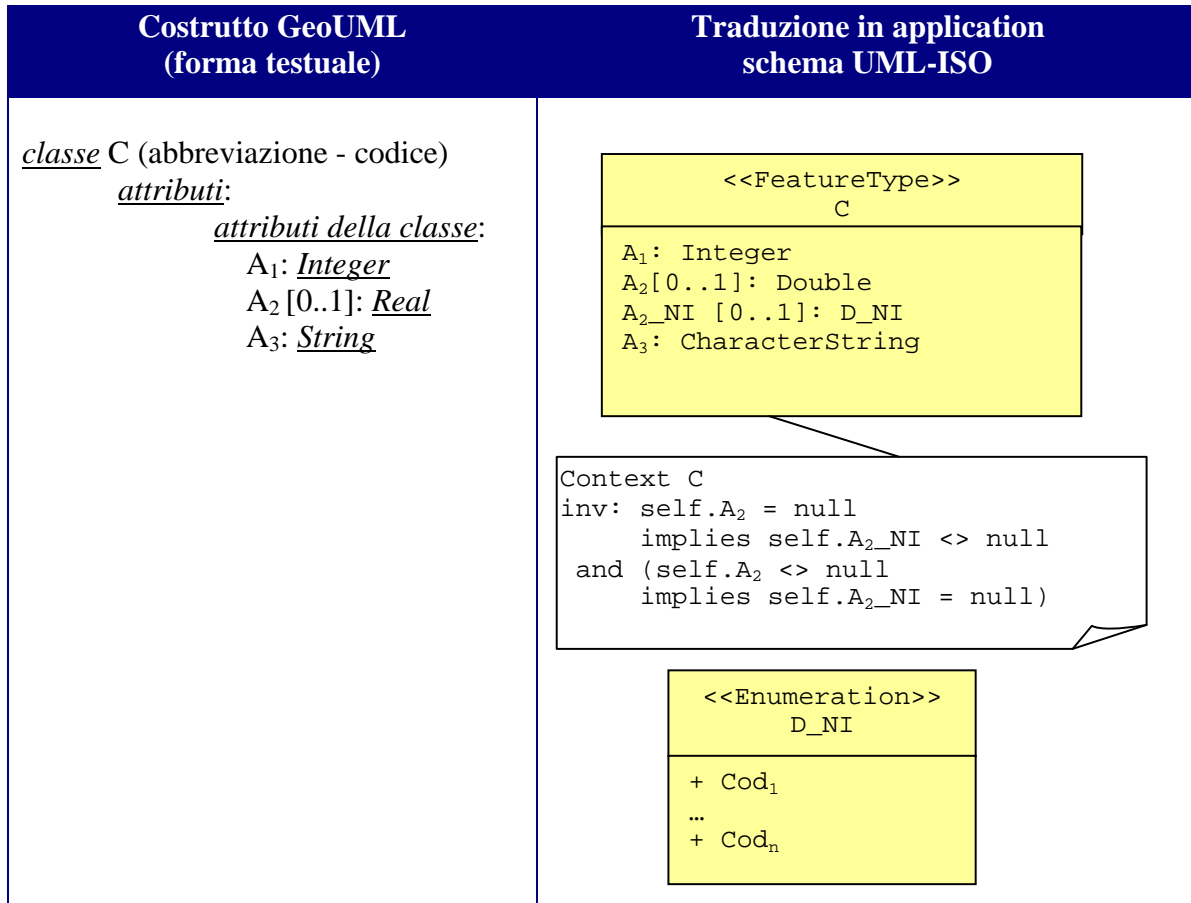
| Costrutto GeoUML (forma testuale) | Traduzione in application schema UML-ISO |
|---|---|
| classe C (abbreviazione - codice) attributi: attributi della classe: $A_1$: Integer $A_2$ [0..1]: Real $A_3$: String | <<FeatureType>> C<br>$A_1$: Integer<br>$A_2$[0..1]: Double<br>$A_2$_NI [0..1]: D_NI<br>$A_3$: CharacterString<br><br>Context C<br>inv: self.$A_2$ = null implies self.$A_2$_NI <> null and (self.$A_2$ <> null implies self.$A_2$_NI = null)<br><br><<Enumeration>> D_NI<br>+ $Cod_1$<br>…<br>+ $Cod_n$ |